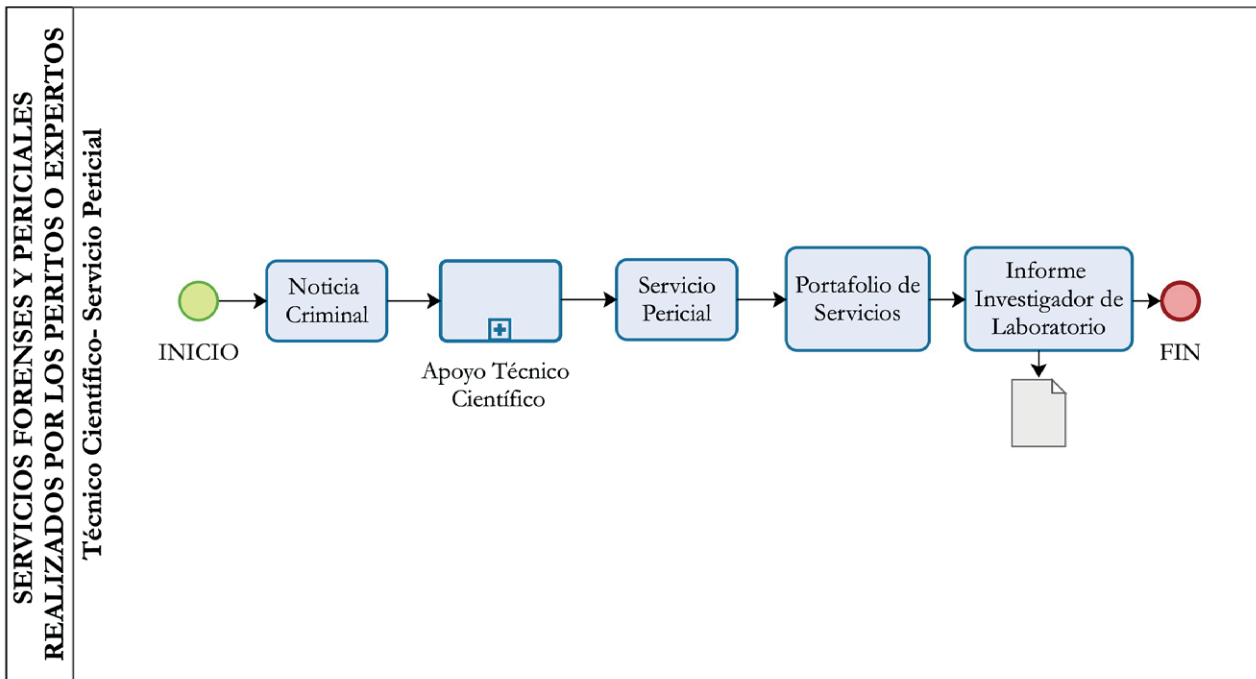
SERVICIOS FORENSES Y PERICIALES REALIZADOS POR LOS PERITOS O EXPERTOS

Técnico Científico- Servicio Pericial

INICIO

Noticia Criminal

Apoyo Técnico Científico

Servicio Pericial

Portafolio de Servicios

Informe Investigador de Laboratorio

FIN